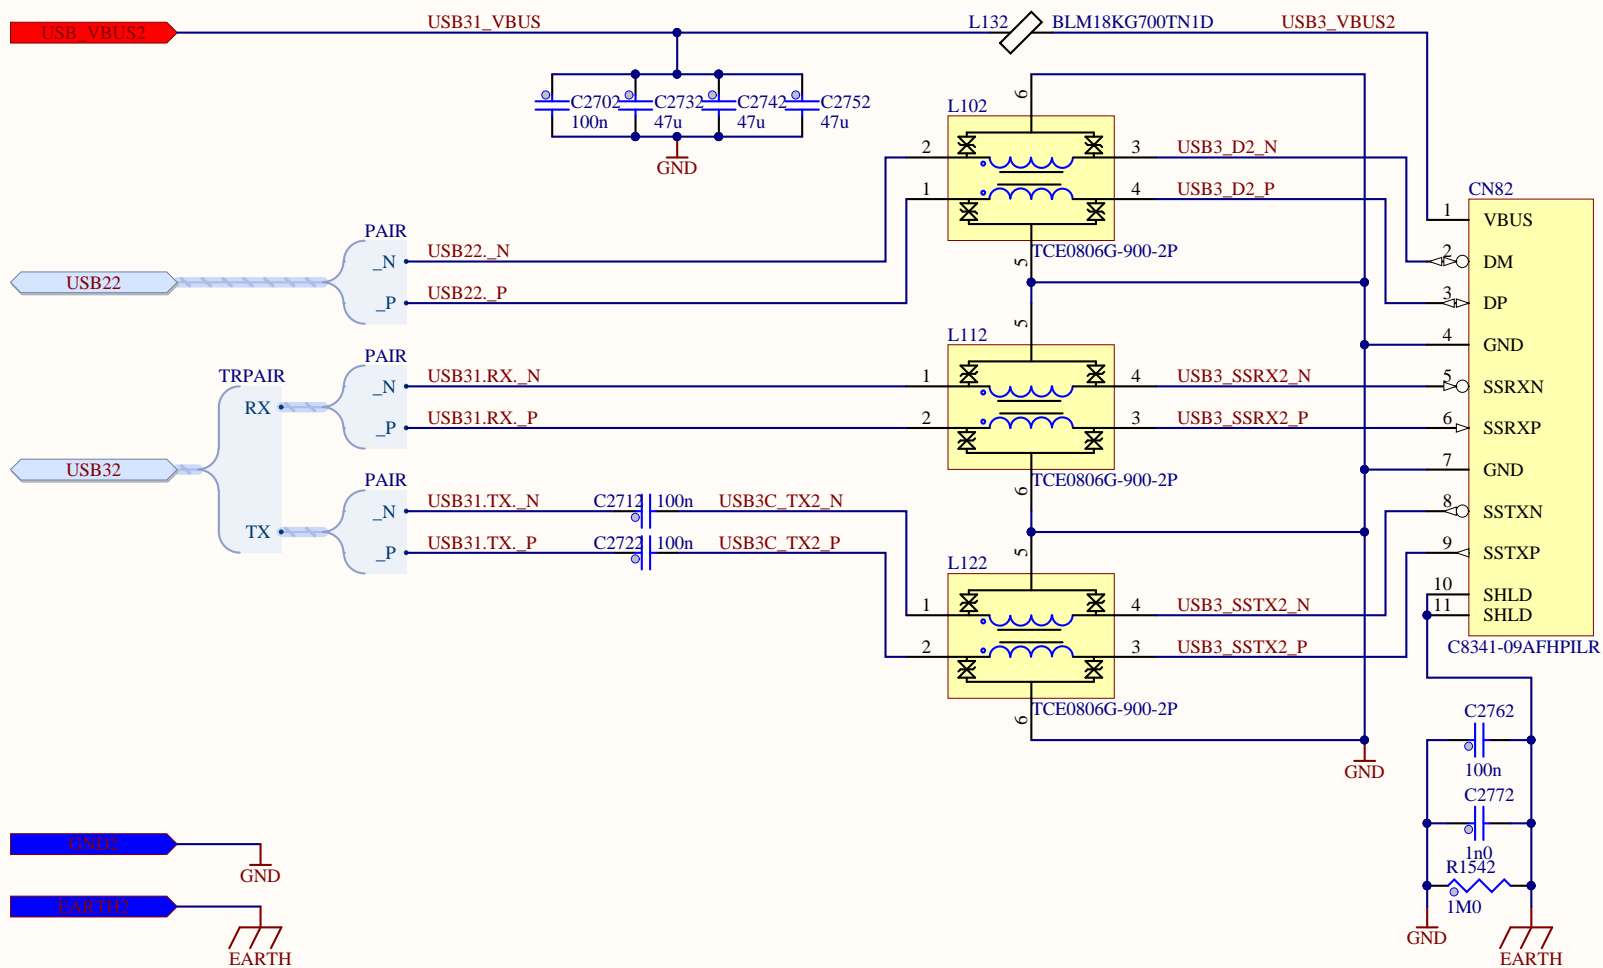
USB_VBUS2
USB31_VBUS
L132
BLM18KG700TN1D
USB3_VBUS2

C2702
100n
C2732
47u
C2742
47u
C2752
47u
GND

L102
6
2
3
USB3_D2_N
1
4
USB3_D2_P
TCE0806G-900-2P
5

CN82
1 VBUS
2 DM
3 DP
4 GND
5 SSRXN
6 SSRXP
7 GND
8 SSTXN
9 SSTXP
10 SHLD
11 SHLD
C8341-09AFHPILR

PAIR
_N
USB22._N
USB22
_P
USB22._P

L112
5
TRPAIR
PAIR
RX
_N
USB31.RX._N
1
4
USB3_SSRX2_N
_P
USB31.RX._P
2
3
USB3_SSRX2_P
USB32
TCE0806G-900-2P
6

PAIR
TX
_N
USB31.TX._N
C2712
100n
USB3C_TX2_N
_P
USB31.TX._P
C2722
100n
USB3C_TX2_P

L122
5
1
4
USB3_SSTX2_N
2
3
USB3_SSTX2_P
TCE0806G-900-2P
6
GND

C2762
100n
C2772
1n0
R1542
1M0
GND
EARTH

GND2
GND
EARTH2
EARTH